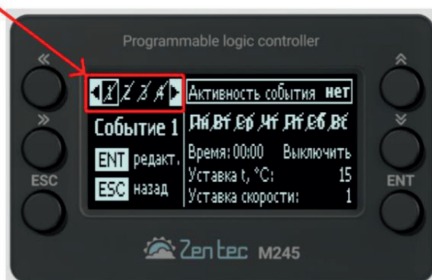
Programmable logic controller

«
»
ESC

◀ 1̸ 2̸ 3̸ 4̸ ▶
Событие 1
ENT редакт.
ESC назад

Активность события нет
Пн Вт Ср Чт Пт Сб Вс
Время: 00:00 Выключить
Уставка t, °С: 15
Уставка скорости: 1

ENT

Zentec M245